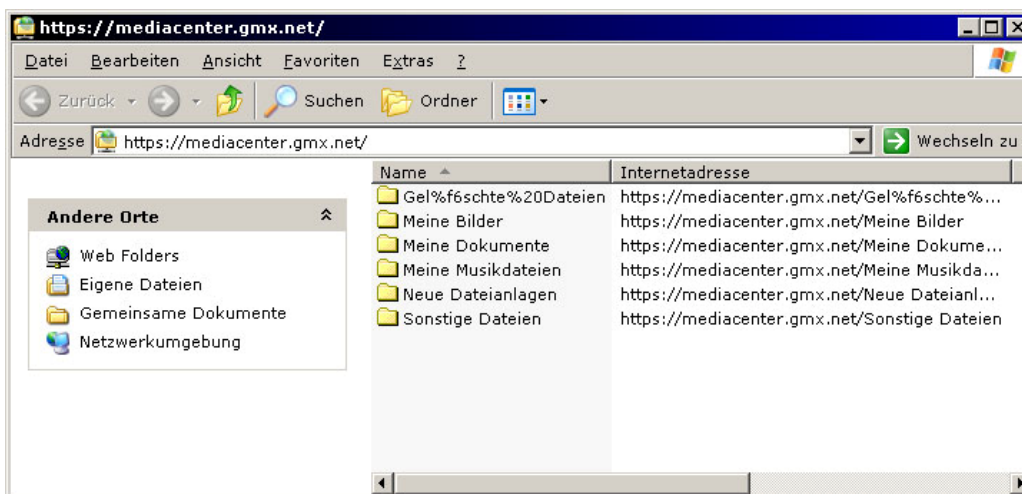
https://mediacenter.gmx.net/

Datei Bearbeiten Ansicht Favoriten Extras ?

Zurück Suchen Ordner

Adresse https://mediacenter.gmx.net/ Wechseln zu

Andere Orte

Web Folders
Eigene Dateien
Gemeinsame Dokumente
Netzwerkumgebung

| Name | Internetadresse |
|---|---|
| Gel%f6schte%20Dateien | https://mediacenter.gmx.net/Gel%f6schte%... |
| Meine Bilder | https://mediacenter.gmx.net/Meine Bilder |
| Meine Dokumente | https://mediacenter.gmx.net/Meine Dokume... |
| Meine Musikdateien | https://mediacenter.gmx.net/Meine Musikda... |
| Neue Dateianlagen | https://mediacenter.gmx.net/Neue Dateianl... |
| Sonstige Dateien | https://mediacenter.gmx.net/Sonstige Dateien |